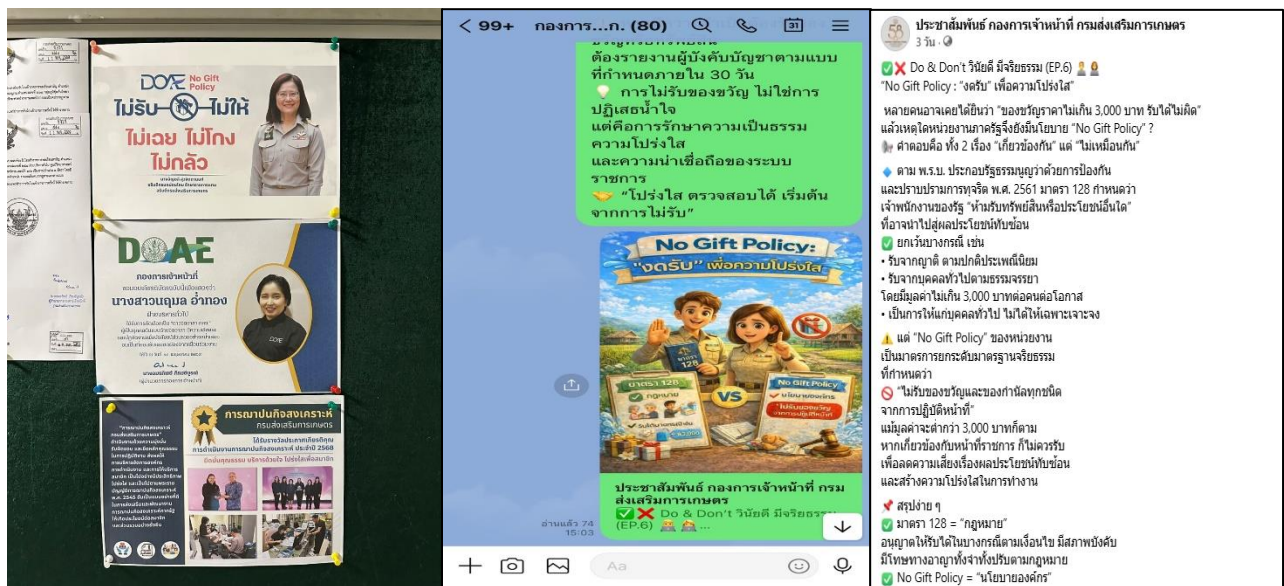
DOAE No Gift Policy
ไม่รับ ไม่ให้
ไม่เฉย ไม่โกง
ไม่กลัว

DOAE
กองการเจ้าหน้าที่
นางสาวนฤมล อ่ำทอง
DOAE

การฌาปนกิจสงเคราะห์
กรมส่งเสริมการเกษตร
การดำเนินงานตามหลักธรรมาภิบาล ประจำปี 2568

< 99+ กองการ...ก. (80)
31

ต้องรายงานผู้บังคับบัญชาตามแบบที่กำหนดภายใน 30 วัน
💡 การไม่รับของขวัญ ไม่ใช่การปฏิเสธน้ำใจ แต่คือการรักษาความเป็นธรรม ความโปร่งใส และความน่าเชื่อถือของระบบราชการ
🤝 "โปร่งใส ตรวจสอบได้ เริ่มต้นจากการไม่รับ"

No Gift Policy:
"งดรับ" เพื่อความโปร่งใส
มาตรา 128
กฎหมาย
VS
No Gift Policy
นโยบายองค์กร

ประชาสัมพันธ์ กองการเจ้าหน้าที่ กรมส่งเสริมการเกษตร
✅❌ Do & Don't วินัยดี มีจริยธรรม (EP.6)
อ่านแล้ว 74
15:03

Aa

ประชาสัมพันธ์ กองการเจ้าหน้าที่ กรมส่งเสริมการเกษตร
3 วัน ·

✅❌ Do & Don't วินัยดี มีจริยธรรม (EP.6)
"No Gift Policy : "งดรับ" เพื่อความโปร่งใส"

หลายคนอาจเคยได้ยินว่า "ของขวัญราคาไม่เกิน 3,000 บาท รับได้ไม่ผิด" แล้วเหตุใดหน่วยงานภาครัฐจึงยังมีนโยบาย "No Gift Policy" ?
คำตอบคือ ทั้ง 2 เรื่อง "เกี่ยวข้องกัน" แต่ "ไม่เหมือนกัน"

◆ ตาม พ.ร.บ. ประกอบรัฐธรรมนูญว่าด้วยการป้องกันและปราบปรามการทุจริต พ.ศ. 2561 มาตรา 128 กำหนดว่า เจ้าพนักงานของรัฐ "ห้ามรับทรัพย์สินหรือประโยชน์อื่นใด" ที่อาจนำไปสู่ผลประโยชน์ทับซ้อน
✅ ยกเว้นบางกรณี เช่น
• รับจากญาติ ตามปกติประเพณีนิยม
• รับจากบุคคลทั่วไปตามธรรมจรรยา
โดยมีมูลค่าไม่เกิน 3,000 บาทต่อคนต่อโอกาส
• เป็นการให้แก่บุคคลทั่วไป ไม่ได้ให้เฉพาะเจาะจง

⚠️ แต่ "No Gift Policy" ของหน่วยงาน เป็นมาตรการยกระดับมาตรฐานจริยธรรม ที่กำหนดว่า
🚫 "ไม่รับของขวัญและของกำนัลทุกชนิด จากการปฏิบัติหน้าที่"
แม้มูลค่าจะต่ำกว่า 3,000 บาทก็ตาม หากเกี่ยวข้องกับหน้าที่ราชการ ก็ไม่ควรรับ เพื่อลดความเสี่ยงเรื่องผลประโยชน์ทับซ้อน และสร้างความโปร่งใสในการทำงาน

📌 สรุปง่าย ๆ
✅ มาตรา 128 = "กฎหมาย"
อนุญาตให้รับได้ในบางกรณีตามเงื่อนไข มีสภาพบังคับ มีโทษทางอาญาทั้งจำทั้งปรับตามกฎหมาย
✅ No Gift Policy = "นโยบายองค์กร"